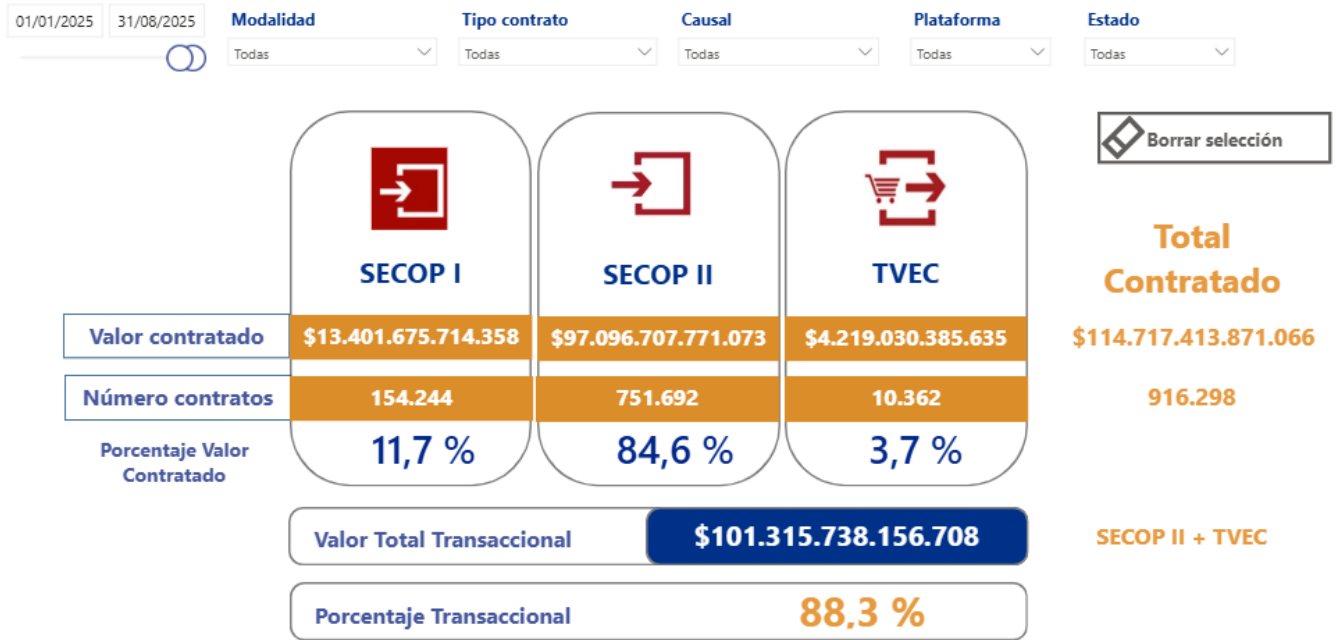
01/01/2025 31/08/2025

Modalidad
Todas

Tipo contrato
Todas

Causal
Todas

Plataforma
Todas

Estado
Todas

Borrar selección

| | SECOP I | SECOP II | TVEC | Total Contratado |
|---|---|---|---|---|
| Valor contratado | $13.401.675.714.358 | $97.096.707.771.073 | $4.219.030.385.635 | $114.717.413.871.066 |
| Número contratos | 154.244 | 751.692 | 10.362 | 916.298 |
| Porcentaje Valor Contratado | 11,7 % | 84,6 % | 3,7 % | |

Valor Total Transaccional $101.315.738.156.708

SECOP II + TVEC

Porcentaje Transaccional 88,3 %